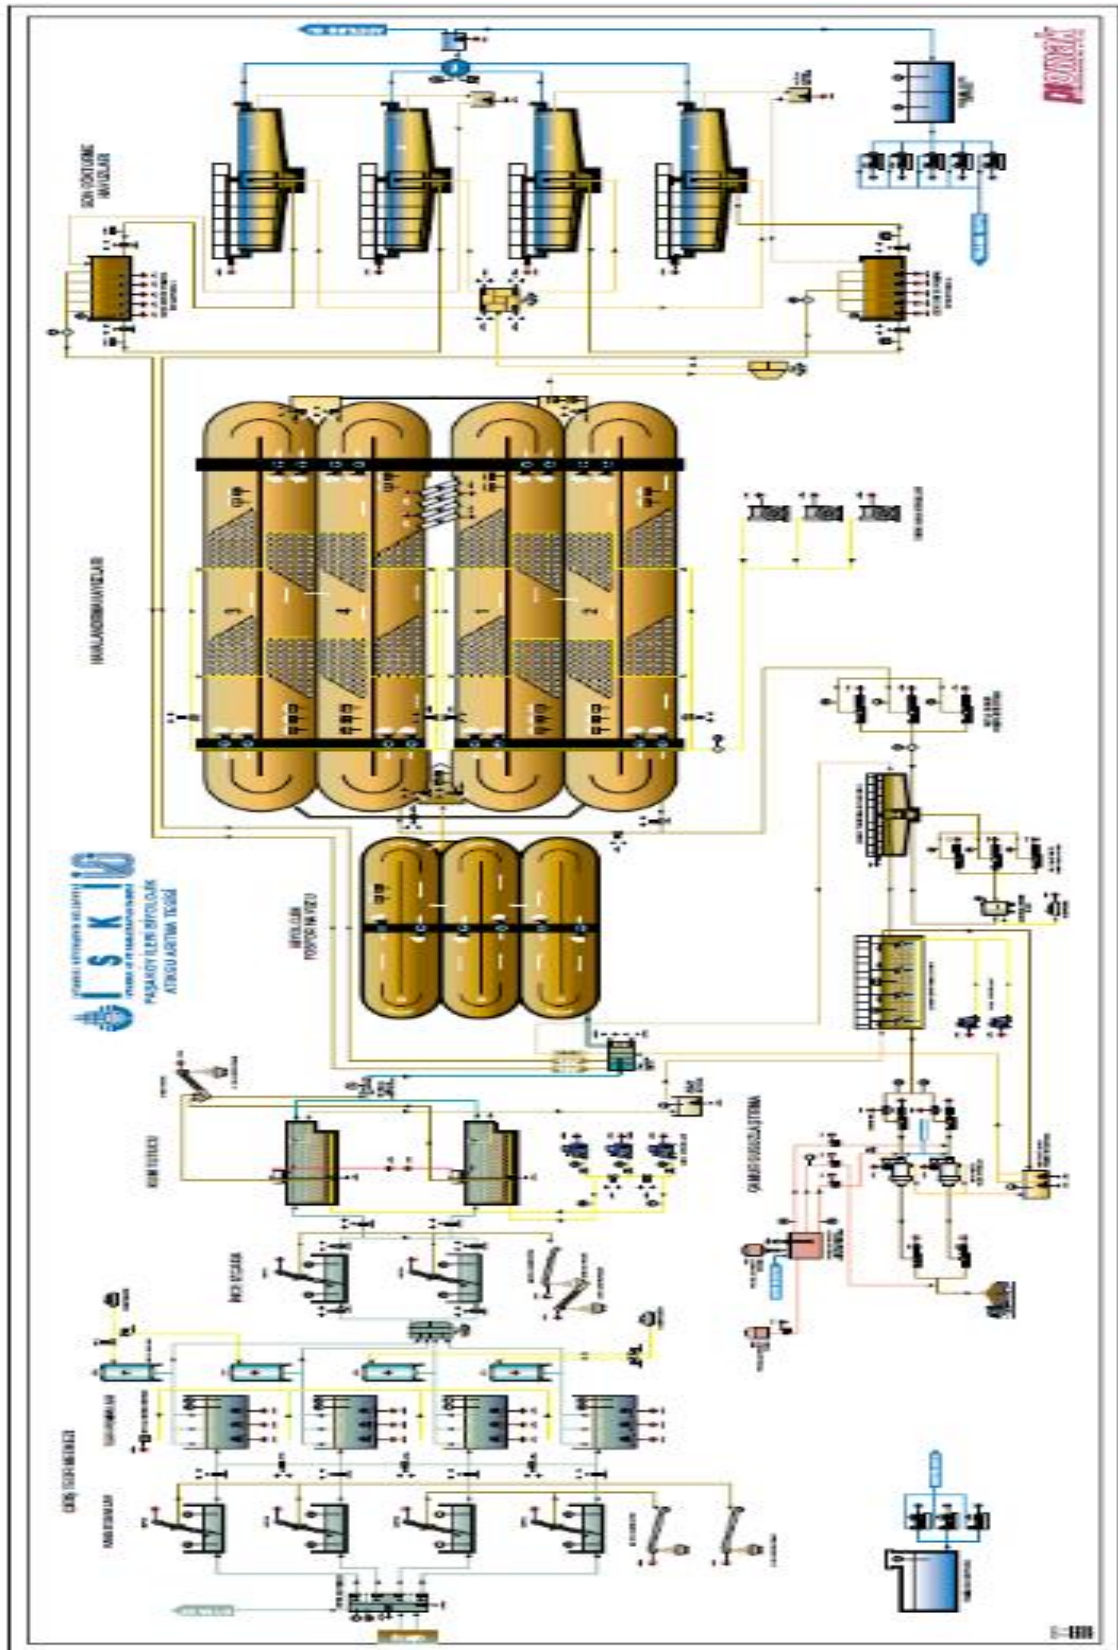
İSKİ
PAŞAKÖY İLERİ BİYOLOJİK ATIKSU ARITMA TESİSİ

SON ÇÖKELTME HAVUZLARI

HAVALANDIRMA HAVUZLARI

BİYOLOJİK FOSFOR HAVUZU

KUM TUTUCU

İNCE IZGARA

GİRİŞ TERFİ MERKEZİ

KABA IZGARA

ÇAMUR SUSUZLAŞTIRMA

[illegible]